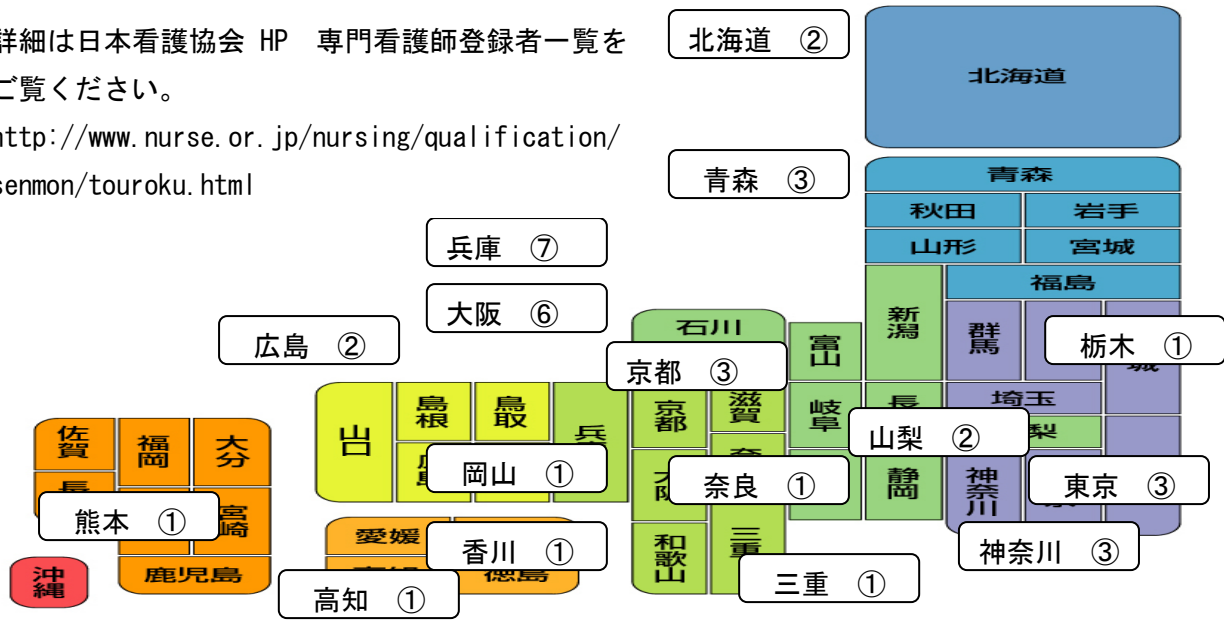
詳細は日本看護協会 HP 専門看護師登録者一覧をご覧ください。

http://www.nurse.or.jp/nursing/qualification/senmon/touroku.html

北海道 ②

北海道

青森 ③

青森

秋田

岩手

山形

宮城

福島

兵庫 ⑦

大阪 ⑥

広島 ②

石川

富山

新潟

群馬

栃木 ①

京都 ③

山

島根

鳥取

兵

京都

滋賀

岐阜

長

埼玉

山梨 ②

梨

佐賀

福岡

大分

岡山 ①

奈良 ①

静岡

神奈川

東京 ③

熊本 ①

宮崎

愛媛

香川 ①

徳島

和歌山

三重

神奈川 ③

沖縄

鹿児島

高知 ①

三重 ①